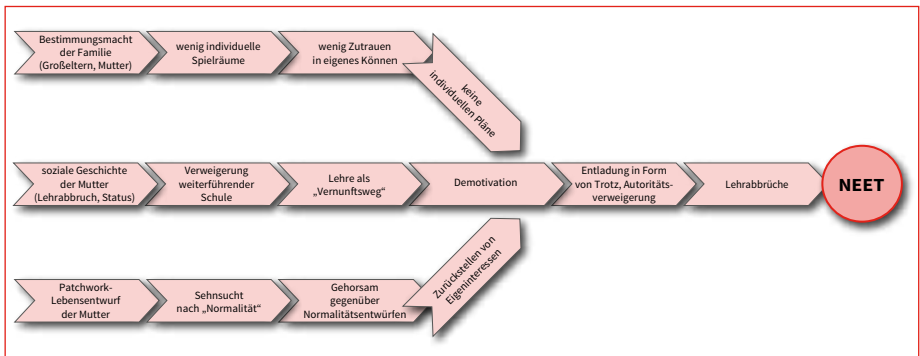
Bestimmungsmacht der Familie (Großeltern, Mutter)

wenig individuelle Spielräume

wenig Zutrauen in eigenes Können

keine individuellen Pläne

soziale Geschichte der Mutter (Lehrabbruch, Status)

Verweigerung weiterführender Schule

Lehre als „Vernunftsweg“

Demotivation

Entladung in Form von Trotz, Autoritätsverweigerung

Lehrabbrüche

NEET

Patchwork-Lebensentwurf der Mutter

Sehnsucht nach „Normalität“

Gehorsam gegenüber Normalitätsentwürfen

Zurückstellen von Eigeninteressen